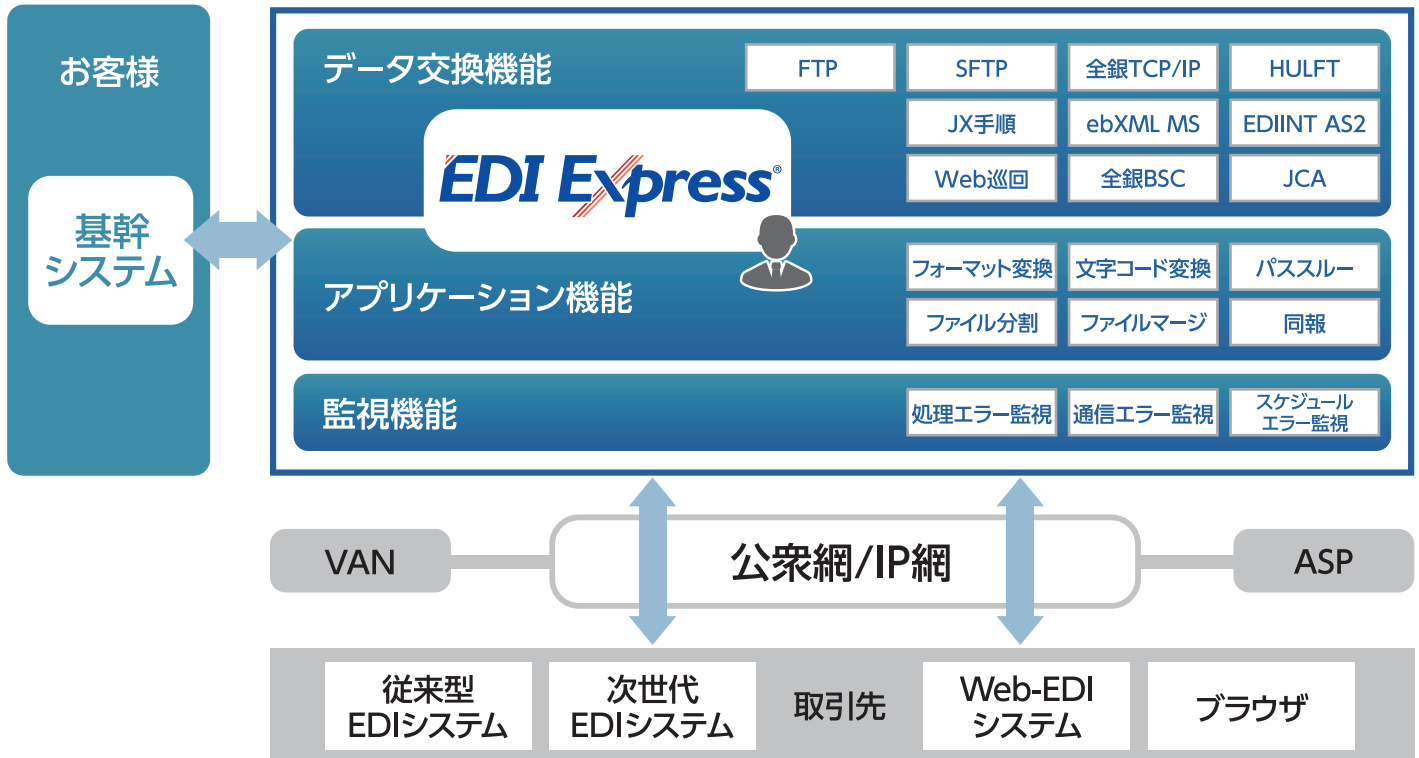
お客様

基幹システム

データ交換機能

FTP | SFTP | 全銀TCP/IP | HULFT
JX手順 | ebXML MS | EDIINT AS2
Web巡回 | 全銀BSC | JCA

EDI Express®

アプリケーション機能

フォーマット変換 | 文字コード変換 | パススルー
ファイル分割 | ファイルマージ | 同報

監視機能

処理エラー監視 | 通信エラー監視 | スケジュールエラー監視

VAN

公衆網/IP網

ASP

従来型EDIシステム

次世代EDIシステム

取引先

Web-EDIシステム

ブラウザ